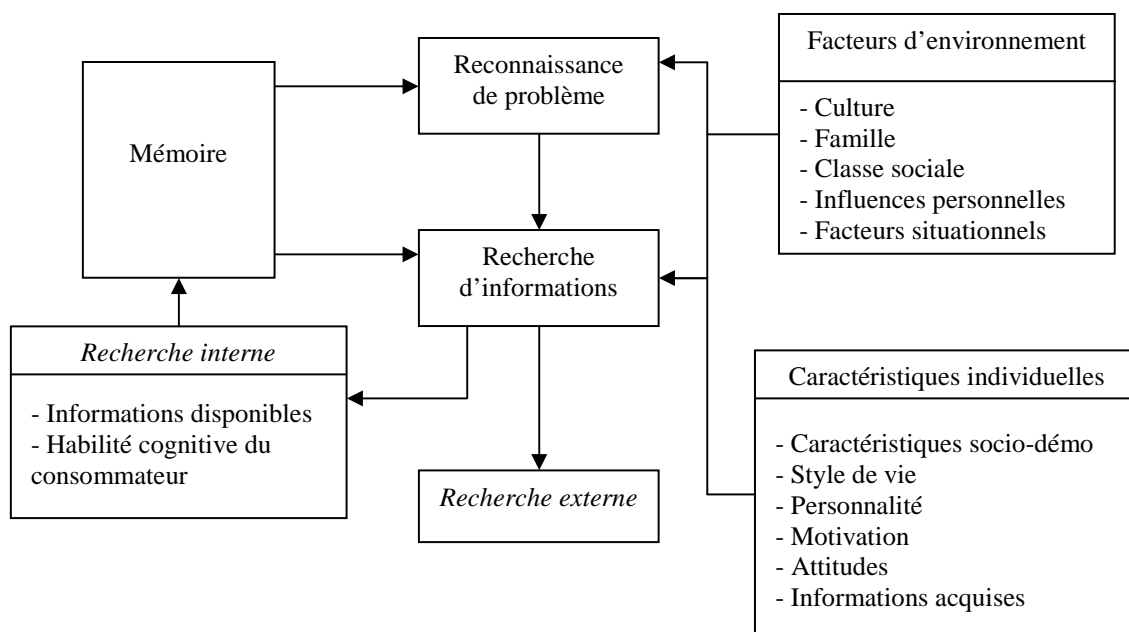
Mémoire

Reconnaissance de problème

Recherche d'informations

Facteurs d'environnement

- Culture
- Famille
- Classe sociale
- Influences personnelles
- Facteurs situationnels

*Recherche interne*

- Informations disponibles
- Habilité cognitive du consommateur

*Recherche externe*

Caractéristiques individuelles

- Caractéristiques socio-démo
- Style de vie
- Personnalité
- Motivation
- Attitudes
- Informations acquises